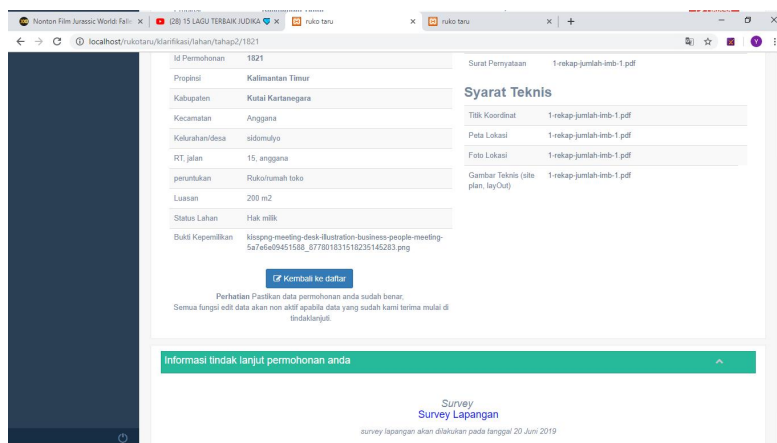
Nonton Film Jurassic World: Falle ×
(28) 15 LAGU TERBAIK JUDIKA ×
ruko taru ×
ruko taru ×
+

localhost/rukotaru/klarifikasi/lahan/tahap2/1821

| Id Permohonan | 1821 |
|---|---|
| Propinsi | Kalimantan Timur |
| Kabupaten | Kutai Kartanegara |
| Kecamatan | Anggana |
| Kelurahan/desa | sidomulyo |
| RT, jalan | 15, anggana |
| peruntukan | Ruko/rumah toko |
| Luasan | 200 m2 |
| Status Lahan | Hak milik |
| Bukti Kepemilikan | kisspng-meeting-desk-illustration-business-people-meeting-5a7e6e09451588_8778018315182351452 83.png |

Kembali ke daftar

Perhatian Pastikan data permohonan anda sudah benar; Semua fungsi edit data akan non aktif apabila data yang sudah kami terima mulai di tindaklanjuti.

| Surat Pernyataan | 1-rekap-jumlah-imb-1.pdf |
|---|---|

Syarat Teknis

| Titik Koordinat | 1-rekap-jumlah-imb-1.pdf |
|---|---|
| Peta Lokasi | 1-rekap-jumlah-imb-1.pdf |
| Foto Lokasi | 1-rekap-jumlah-imb-1.pdf |
| Gambar Teknis (site plan, layOut) | 1-rekap-jumlah-imb-1.pdf |

Informasi tindak lanjut permohonan anda

Survey
Survey Lapangan
survey lapangan akan dilakukan pada tanggal 20 Juni 2019